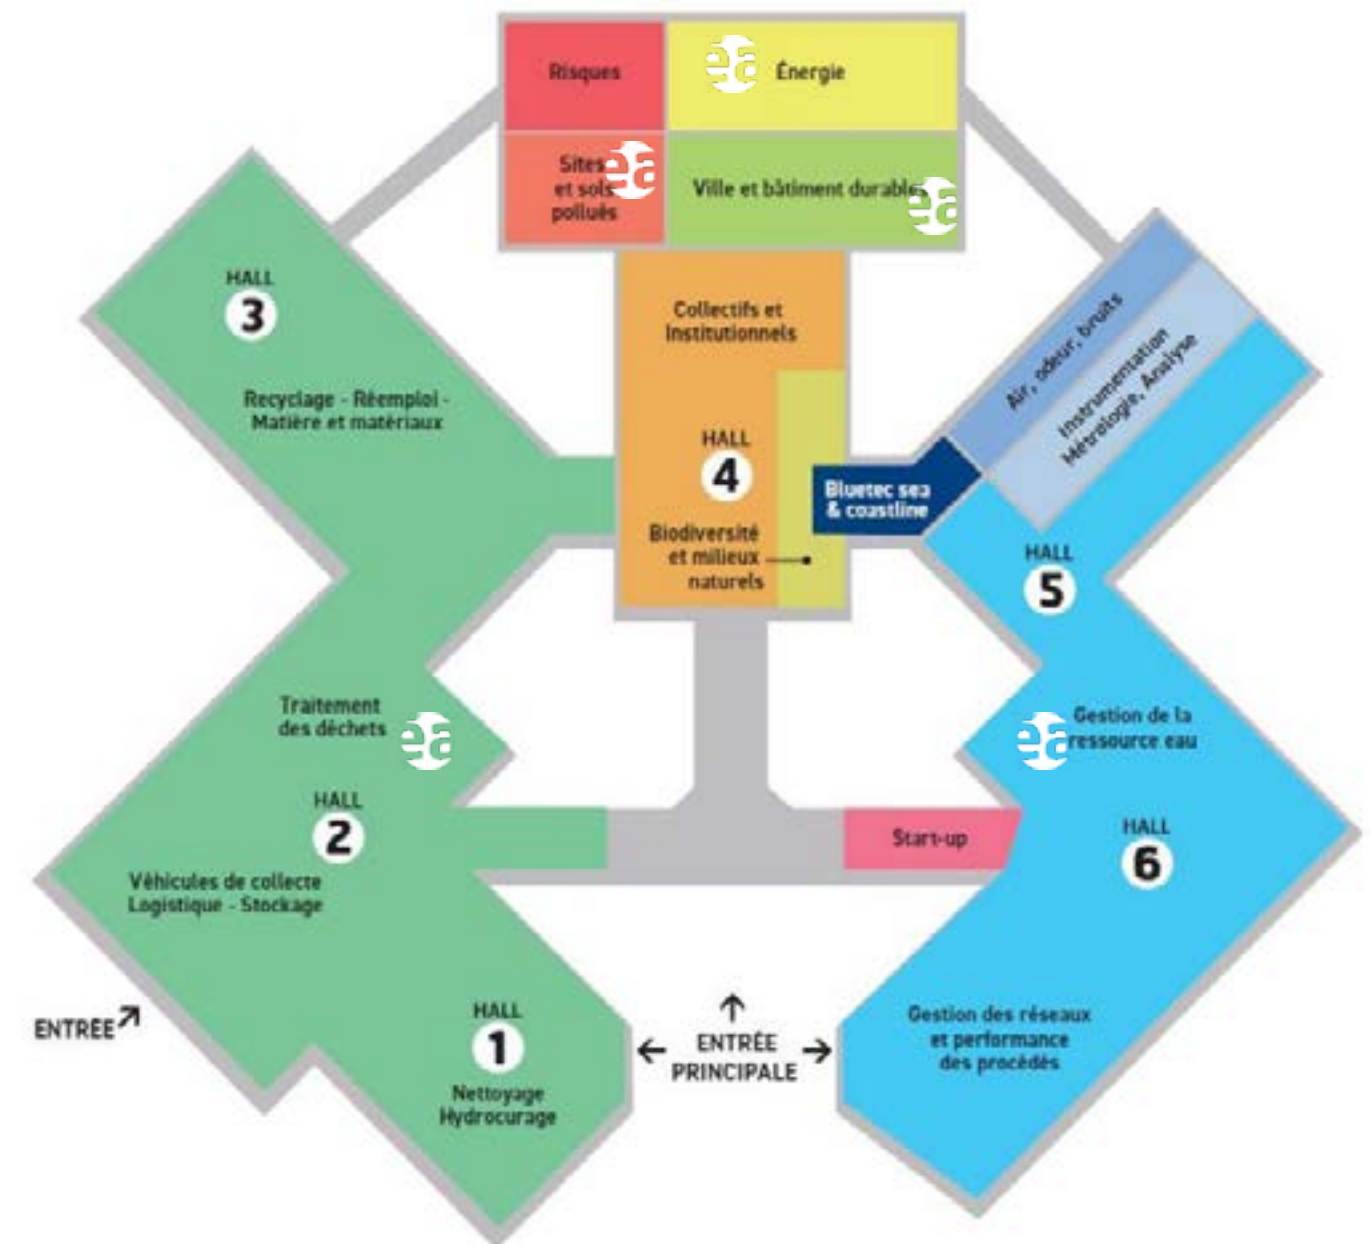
Risques

ea

Énergie

Sites et sols pollués

ea

Ville et bâtiment durable

ea

HALL
3

Recyclage - Réemploi - Matière et matériaux

Collectifs et Institutionnels

HALL
4

Biodiversité et milieux naturels

Air, odeur, bruits

Instrumentation Métrologie, Analyse

Bluetec sea & coastline

HALL
5

Traitement des déchets

ea

HALL
2

Véhicules de collecte Logistique - Stockage

Gestion de la ressource eau

ea

Start-up

HALL
6

ENTREE

HALL
1

Nettoyage Hydrocurage

ENTRÉE PRINCIPALE

Gestion des réseaux et performance des procédés